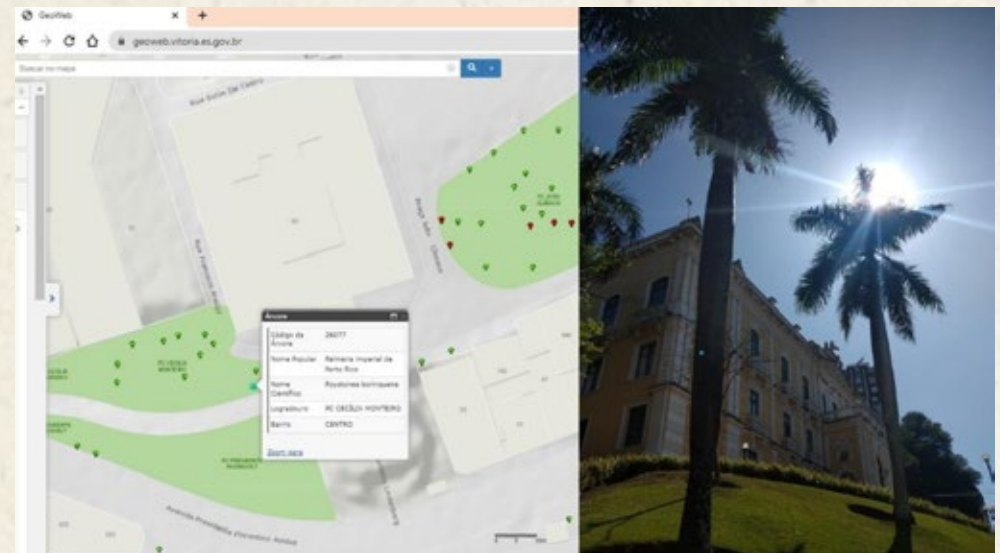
GeoWeb
geoweb.vitoria.es.gov.br
Buscar no mapa
Rua Sete De Castro
Rua Fernando Grossi
Beco São Dionis
PC CECÍLIA MONTEIRO
PC JOÃO CLÍMACO
Árvore
| Código da Árvore | 26077 |
|---|---|
| Nome Popular | Palmeira Imperial de Porto Rico |
| Nome Científico | Roystonea borinquena |
| Logradouro | PC CECÍLIA MONTEIRO |
| Bairro | CENTRO |
Zoom aqui
Avenida Presidente Florentino Avidos